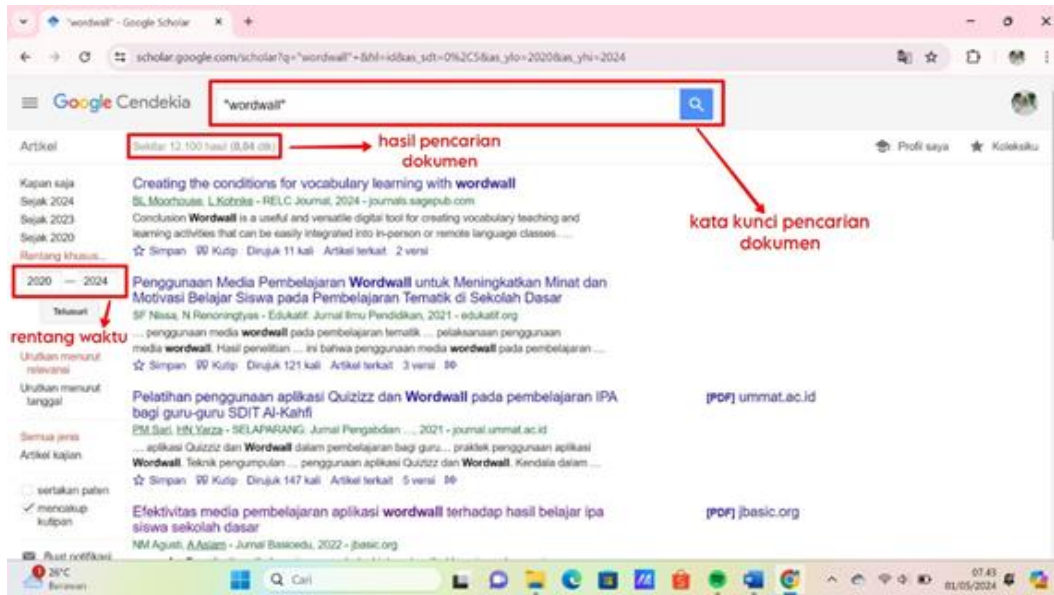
"wordwall" - Google Scholar ×

scholar.google.com/scholar?q="wordwall"+&hl=id&as_sdt=0%2C5&as_ylo=2020&as_yhi=2024

Google Cendekia "wordwall"

Artikel

Sekitar 12.100 hasil (0,04 dtk)

hasil pencarian dokumen

Profil saya Koleksiku

Kapan saja
Sejak 2024
Sejak 2023
Sejak 2020
Rentang khusus...

2020 — 2024

Telusuri

rentang waktu

Urutkan menurut relevansi
Urutkan menurut tanggal

Semua jenis
Artikel kajian

sertakan paten
✓ mencakup kutipan

Buat notifikasi

Creating the conditions for vocabulary learning with wordwall
BL Moorhouse, L Kohnke - RELC Journal, 2024 - journals.sagepub.com
Conclusion Wordwall is a useful and versatile digital tool for creating vocabulary teaching and learning activities that can be easily integrated into in-person or remote language classes. ...
☆ Simpan 99 Kutip Dirujuk 11 kali Artikel terkait 2 versi

kata kunci pencarian dokumen

Penggunaan Media Pembelajaran Wordwall untuk Meningkatkan Minat dan Motivasi Belajar Siswa pada Pembelajaran Tematik di Sekolah Dasar
SF Nissa, N Renoningtyas - Edukatif: Jurnal Ilmu Pendidikan, 2021 - edukatif.org
... penggunaan media wordwall pada pembelajaran tematik ... pelaksanaan penggunaan media wordwall. Hasil penelitian ... ini bahwa penggunaan media wordwall pada pembelajaran ...
☆ Simpan 99 Kutip Dirujuk 121 kali Artikel terkait 3 versi

Pelatihan penggunaan aplikasi Quizizz dan Wordwall pada pembelajaran IPA bagi guru-guru SDIT Al-Kahfi
PM Sari, HN Yarza - SELAPARANG: Jurnal Pengabdian ..., 2021 - journal.ummat.ac.id
... aplikasi Quizizz dan Wordwall dalam pembelajaran bagi guru... praktek penggunaan aplikasi Wordwall. Teknik pengumpulan ... penggunaan aplikasi Quizizz dan Wordwall. Kendala dalam ...
☆ Simpan 99 Kutip Dirujuk 147 kali Artikel terkait 5 versi

[PDF] ummat.ac.id

Efektivitas media pembelajaran aplikasi wordwall terhadap hasil belajar ipa siswa sekolah dasar
NM Agusti, A Aslam - Jurnal Basicedu, 2022 - jbasic.org

[PDF] jbasic.org

26°C Berawan

Cari

07.43 01/05/2024